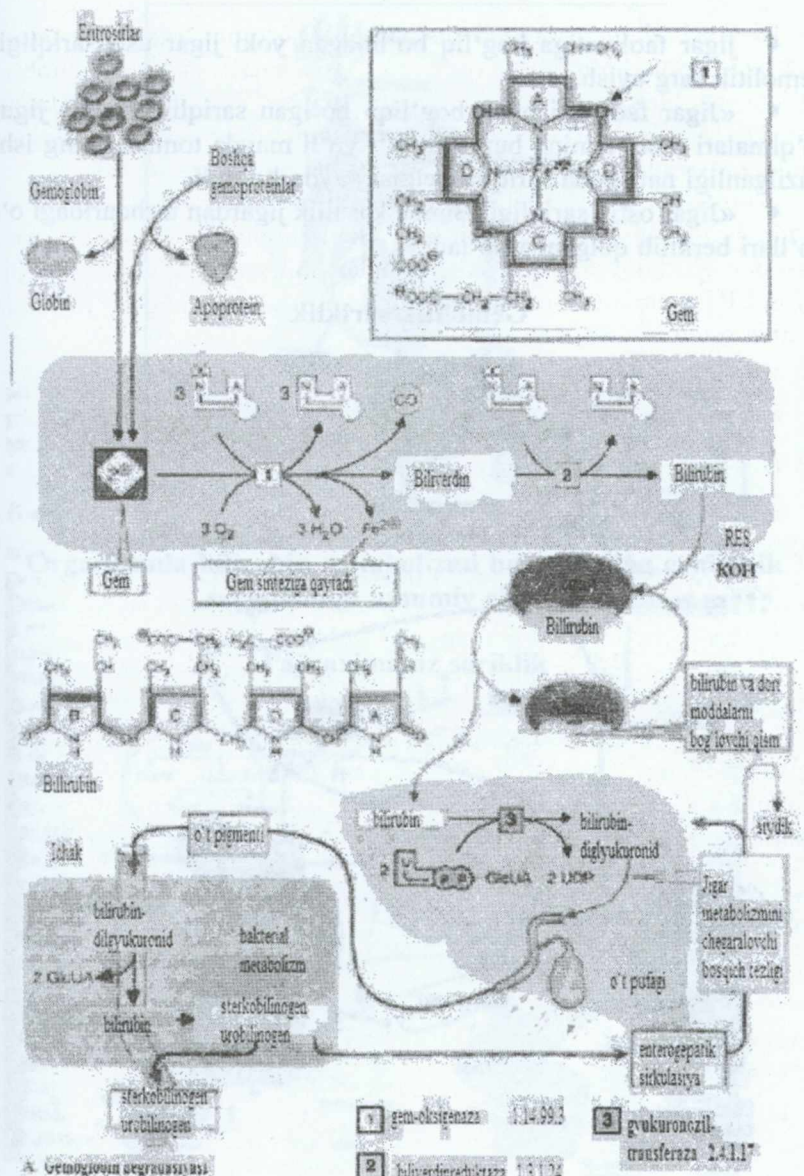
Eritrositlar

Boshqa gemoproteinlar

Gemoglobin

Globin

Apoprotein

1

Gem

3

3

CO

1

Biliverdin

2

Bilirubin

$3\ O_2$

$3\ H_2O$

$Fe^{2+}$

Gem

Gem sintezga qaytadi

RES

KOH

Bilirubin

bilirubin va dori moddalarni bog'lovchi qism

Bilirubin

o't pigmenti

Ichak

bilirubin

3

bilirubin-diglyukuronid

2

GlcUA

2 UDP

siydik

Jigar metabolizmini chegaralovchi bosqich tezligi

bilirubin-diglyukuronid

bakterial metabolizm

2 GlcUA

bilirubin

sterkobilinogen urobilinogen

o't pufagi

enterogepatik sirkulasiya

sterkobilinogen urobilinogen

1 gem-oksigenaza 1.14.99.3

3 glyukuronozil-transferaza 2.4.1.17

2 biliverdinreduktaza 1.3.1.24

A. Gemoglobin degradatsiyasi

• Jigar faoliyati buzilganda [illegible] jigar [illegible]

• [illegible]